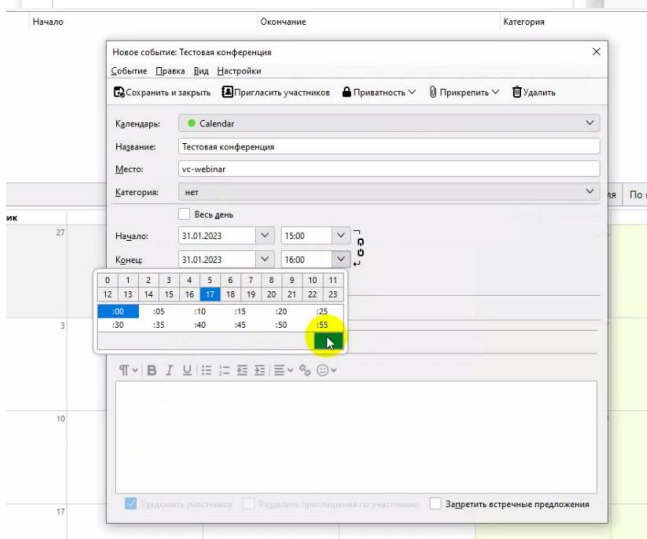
Начало Окончание Категория

Новое событие: Тестовая конференция

Событие Правка Вид Настройки

Сохранить и закрыть Пригласить участников Приватность Прикрепить Удалить

Календарь: Calendar

Название: Тестовая конференция

Место: vc-webinar

Категория: нет

Весь день

Начало: 31.01.2023 15:00

Конец: 31.01.2023 16:00

| 0 | 1 | 2 | 3 | 4 | 5 | 6 | 7 | 8 | 9 | 10 | 11 |
|---|---|---|---|---|---|---|---|---|---|---|---|
| 12 | 13 | 14 | 15 | 16 | 17 | 18 | 19 | 20 | 21 | 22 | 23 |

| :00 | :05 | :10 | :15 | :20 | :25 |
|---|---|---|---|---|---|
| :30 | :35 | :40 | :45 | :50 | :55 |

ик 27 3 10 17

ия По

Уведомить участников Разделить приглашения по участнику Запретить встречные предложения